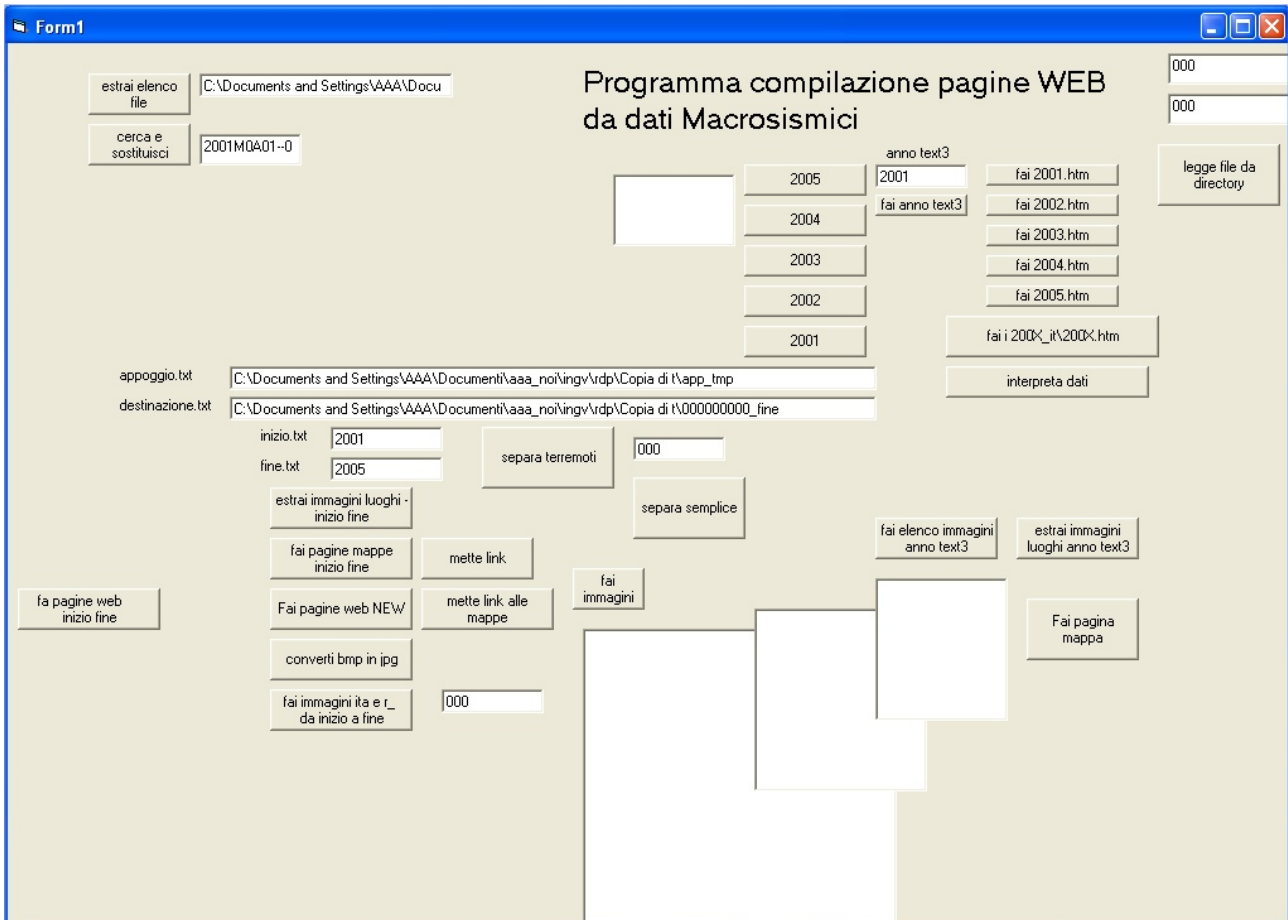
Form1

estrai elenco file

C:\Documents and Settings\AAA\Docu

Programma compilazione pagine WEB da dati Macrosismici

000

000

cerca e sostituisci

2001M0A01--0

anno text3

2005

2001

fai 2001.htm

legge file da directory

fai anno text3

fai 2002.htm

2004

fai 2003.htm

2003

fai 2004.htm

2002

fai 2005.htm

2001

fai i 200X_it\200X.htm

appoggio.txt

C:\Documents and Settings\AAA\Documenti\aaa_noi\ingv\rdp\Copia di t\app_tmp

interpreta dati

destinazione.txt

C:\Documents and Settings\AAA\Documenti\aaa_noi\ingv\rdp\Copia di t\000000000_fine

inizio.txt

2001

separa terremoti

000

fine.txt

2005

estrai immagini luoghi - inizio fine

separa semplice

fai elenco immagini anno text3

estrai immagini luoghi anno text3

fai pagine mappe inizio fine

mette link

fai immagini

fa pagine web inizio fine

Fai pagine web NEW

mette link alle mappe

Fai pagina mappa

converti bmp in jpg

fai immagini ita e r_ da inizio a fine

000